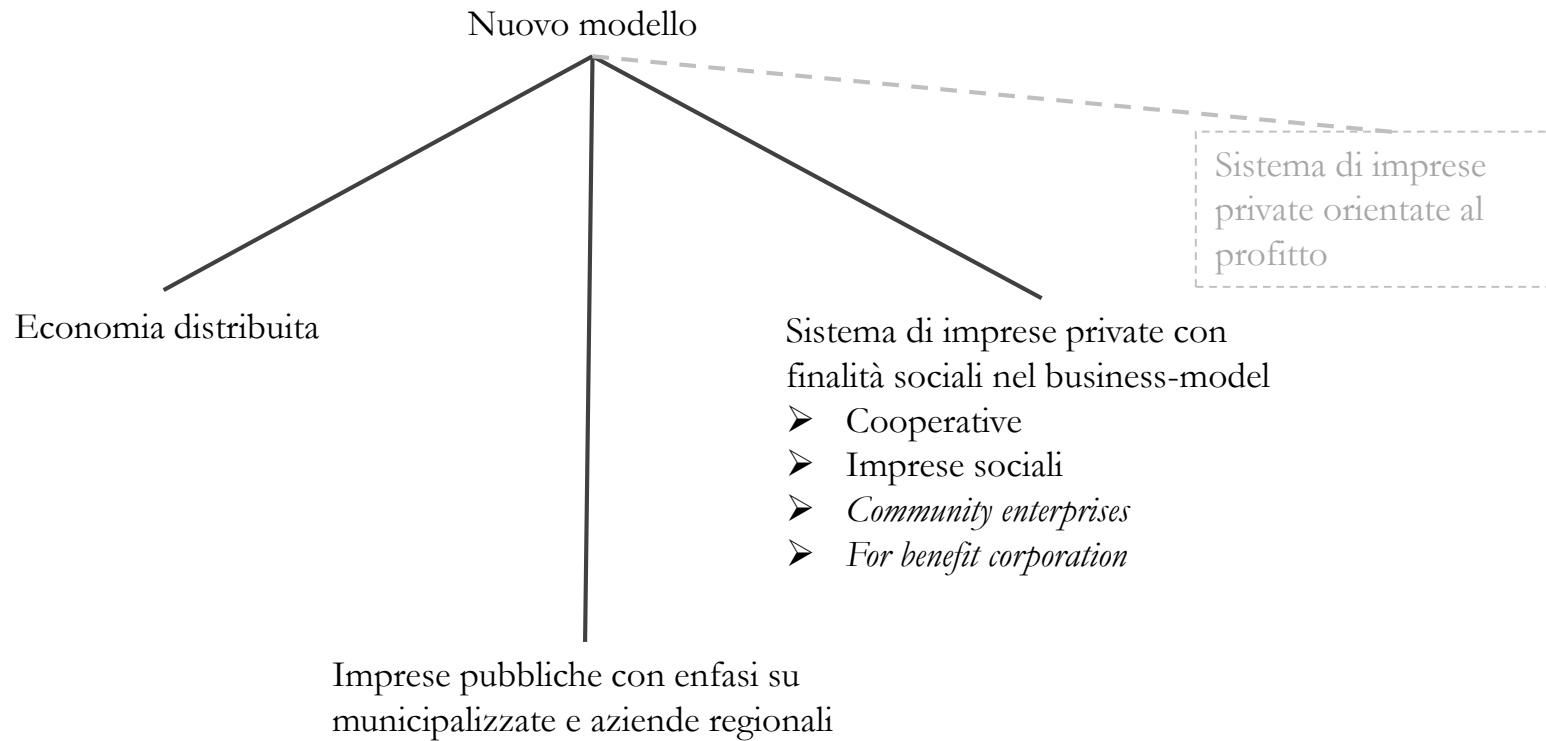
Nuovo modello

Sistema di imprese private orientate al profitto

Economia distribuita

Sistema di imprese private con finalità sociali nel business-model
- Cooperative
- Imprese sociali
- *Community enterprises*
- *For benefit corporation*

Imprese pubbliche con enfasi su municipalizzate e aziende regionali